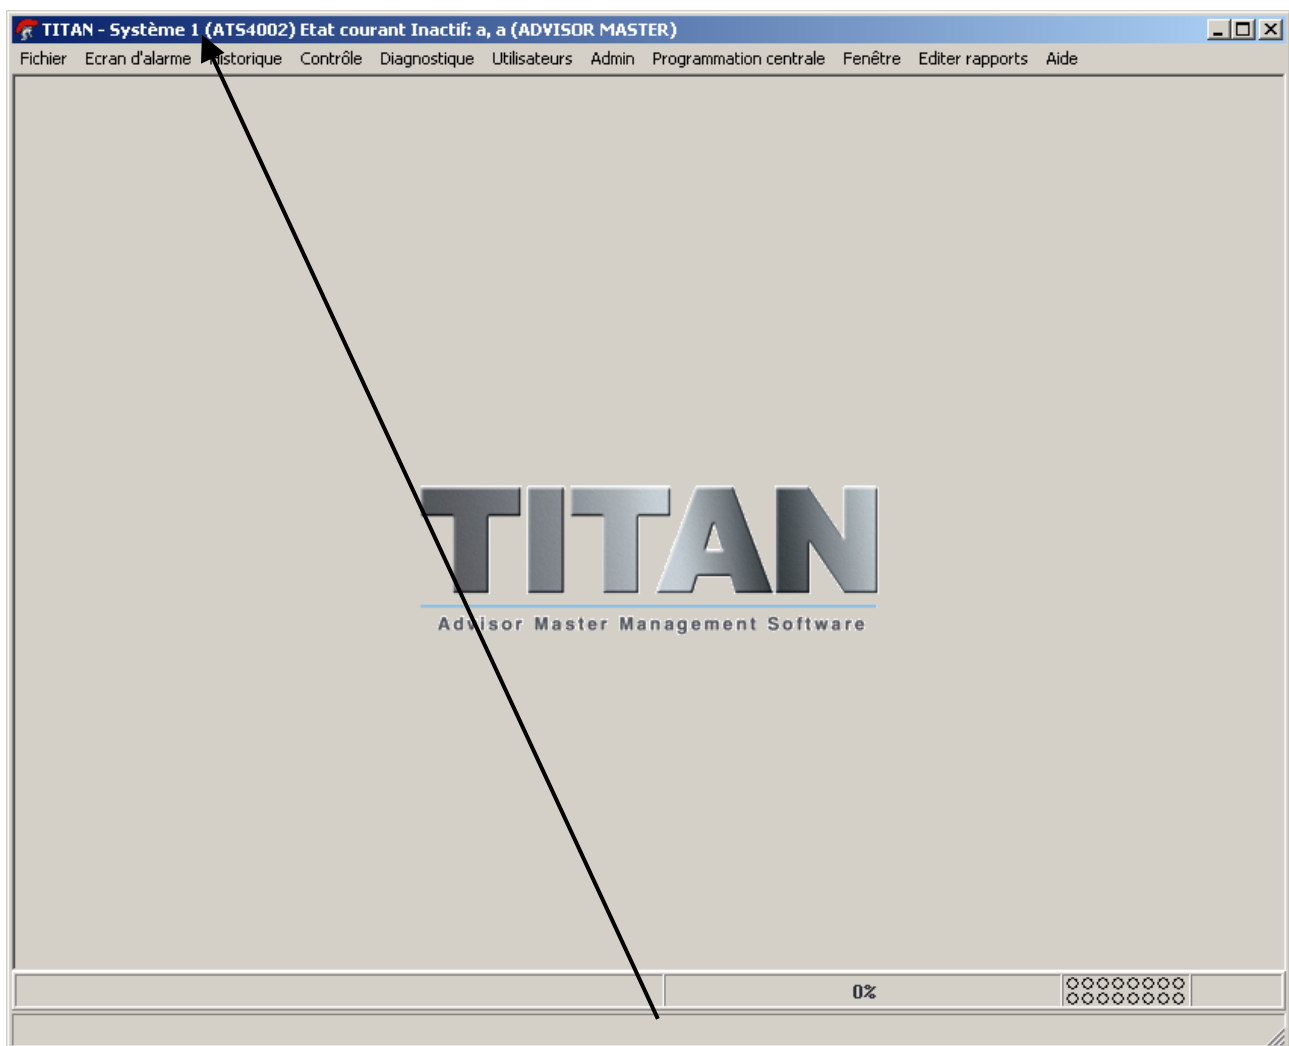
TITAN - Système 1 (ATS4002) Etat courant Inactif: a, a (ADVISOR MASTER)

Fichier Ecran d'alarme Historique Contrôle Diagnostique Utilisateurs Admin Programmation centrale Fenêtre Editer rapports Aide

TITAN
Advisor Master Management Software

0%